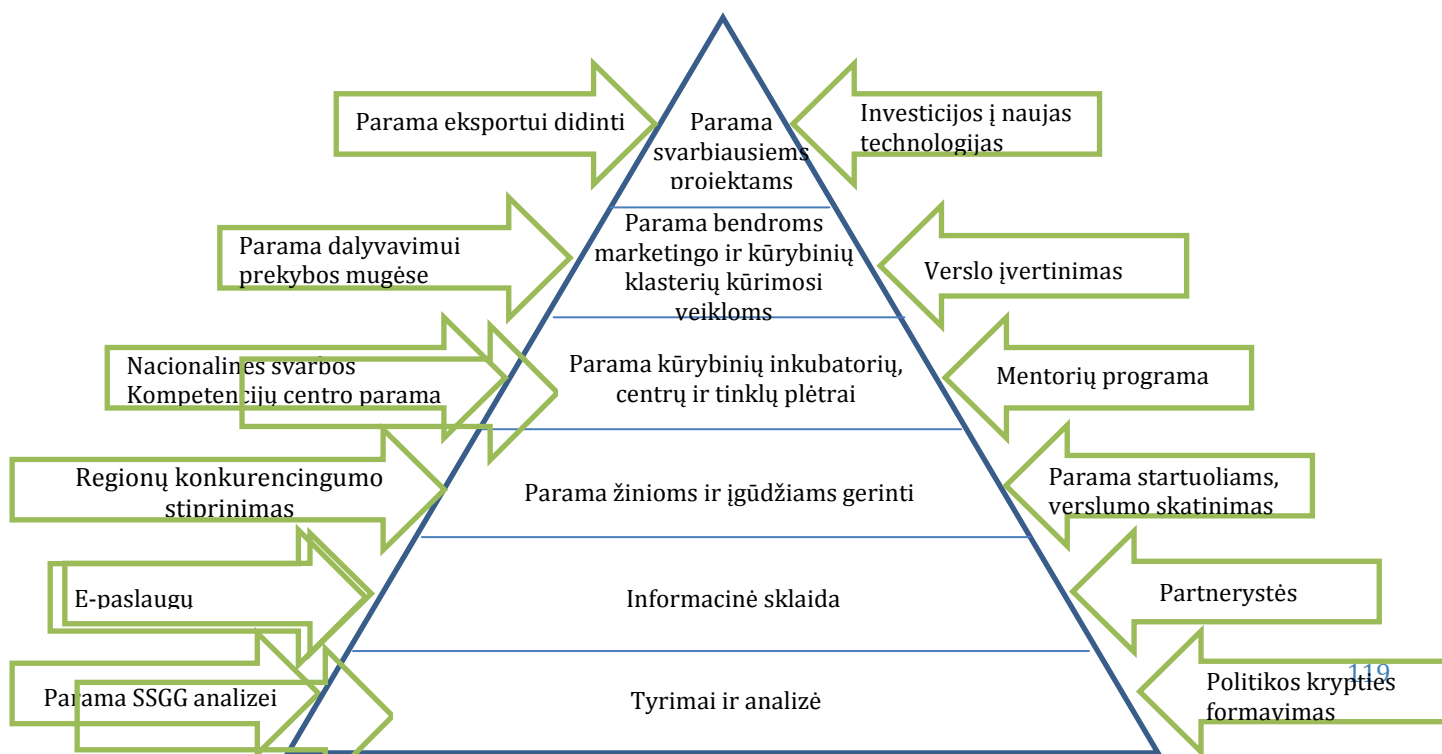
Parama eksportui didinti

Parama svarbiausiems projektams

Investicijos į naujas technologijas

Parama dalyvavimui prekybos mugėse

Parama bendroms marketingo ir kūrybinių klasterių kūrimosi veikloms

Verslo įvertinimas

Nacionalines svarbos Kompetencijų centro parama

Parama kūrybinių inkubatorių, centrų ir tinklų plėtrai

Mentorių programa

Regionų konkurencingumo stiprinimas

Parama žinioms ir įgūdžiams gerinti

Parama startuoliams, verslumo skatinimas

E-paslaugų

Informacinė sklaida

Partnerystės

Parama SSGG analizei

Tyrimai ir analizė

Politikos krypties formavimas

119